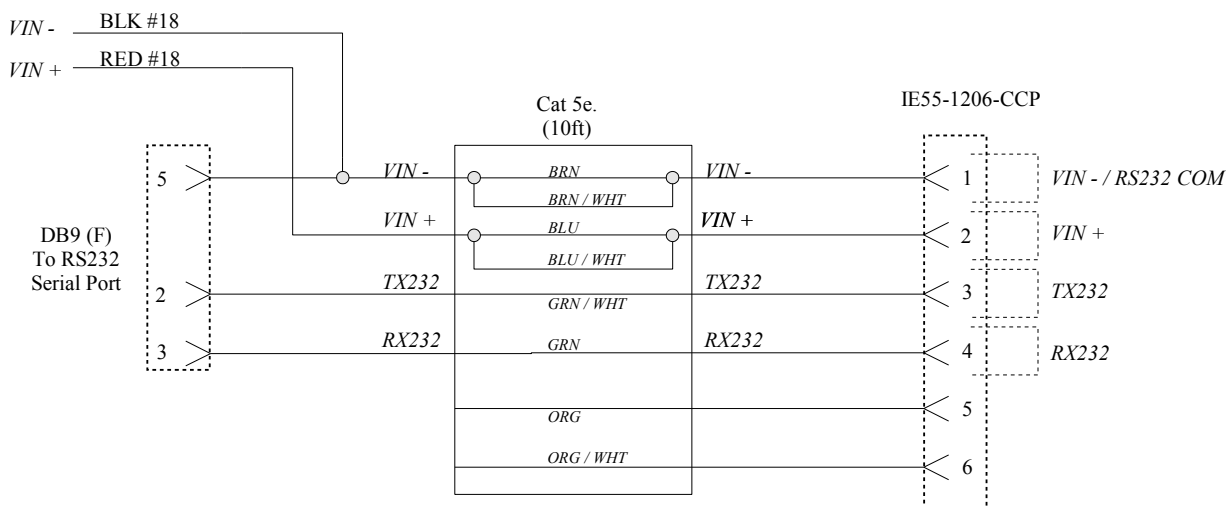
VIN - BLK #18
VIN + RED #18

Cat 5e.
(10ft)

IE55-1206-CCP

DB9 (F)
To RS232
Serial Port

5
2
3

VIN -
VIN +
TX232
RX232

BRN
BRN / WHT
BLU
BLU / WHT
GRN / WHT
GRN
ORG
ORG / WHT

VIN -
VIN +
TX232
RX232

1
2
3
4
5
6

VIN - / RS232 COM
VIN +
TX232
RX232